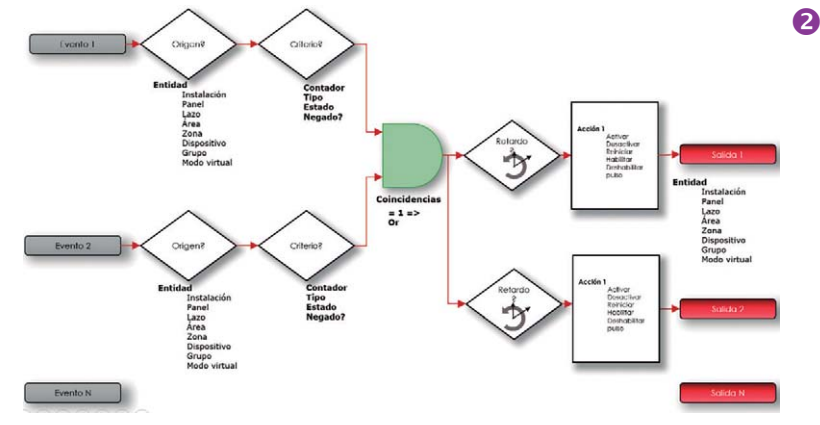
2

Evento 1

Origen?

Criterio?

Entidad
Instalación
Panel
Lazo
Área
Zona
Dispositivo
Grupo
Modo virtual

Contador
Tipo
Estado
Negado?

Coincidencias
= 1 =>
Or

Retardo

Acción 1
Activar
Desactivar
Reiniciar
Habilitar
Deshabilitar
pulso

Salida 1

Entidad
Instalación
Panel
Lazo
Área
Zona
Dispositivo
Grupo
Modo virtual

Evento 2

Origen?

Criterio?

Entidad
Instalación
Panel
Lazo
Área
Zona
Dispositivo
Grupo
Modo virtual

Contador
Tipo
Estado
Negado?

Retardo

Acción 1
Activar
Desactivar
Reiniciar
Habilitar
Deshabilitar
pulso

Salida 2

Evento N

Salida N